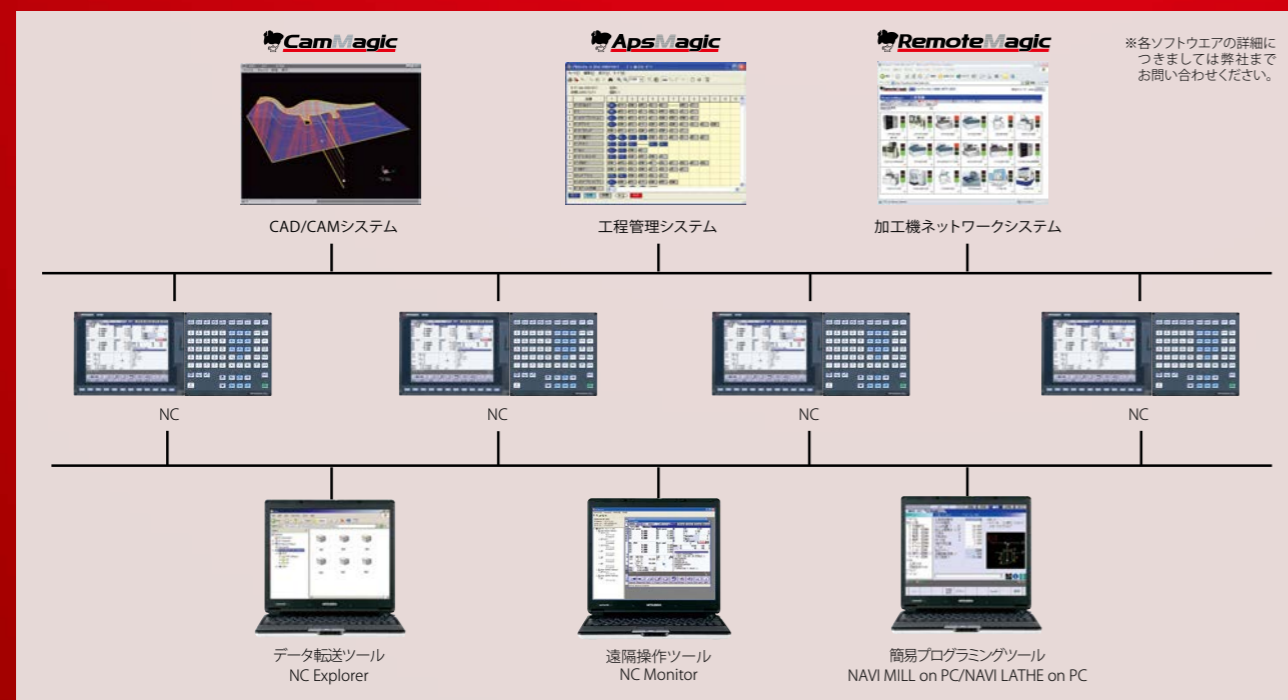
CamMagic

ApsMagic

RemoteMagic

※各ソフトウエアの詳細につきましては弊社までお問い合わせください。

CAD/CAMシステム

工程管理システム

加工機ネットワークシステム

NC

NC

NC

NC

データ転送ツール
NC Explorer

遠隔操作ツール
NC Monitor

簡易プログラミングツール
NAVI MILL on PC/NAVI LATHE on PC